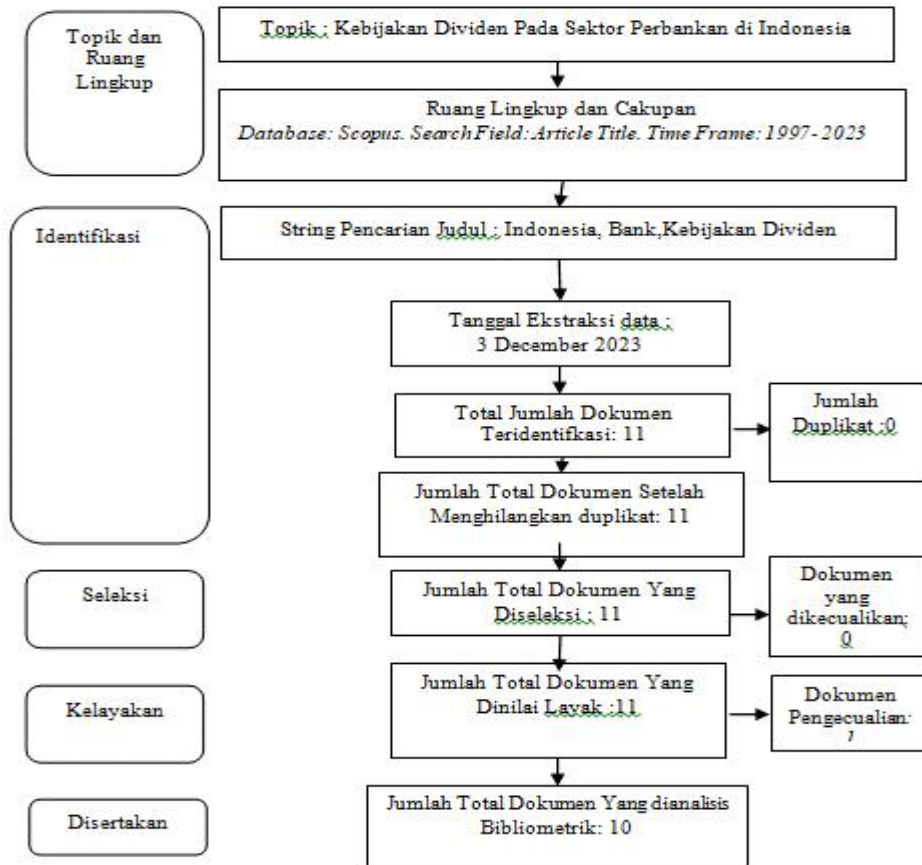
Topik dan Ruang Lingkup

Topik ; Kebijakan Dividen Pada Sektor Perbankan di Indonesia

Ruang Lingkup dan Cakupan
*Database: Scopus. Search Field: Article Title. Time Frame: 1997 - 2023*

Identifikasi

String Pencarian Judul ; Indonesia, Bank,Kebijakan Dividen

Tanggal Ekstraksi data ;
3 December 2023

Total Jumlah Dokumen Teridentifikasi: 11

Jumlah Duplikat :0

Jumlah Total Dokumen Setelah Menghilangkan duplikat: 11

Seleksi

Jumlah Total Dokumen Yang Diseleksi ; 11

Dokumen yang dikecualikan; 0

Kelayakan

Jumlah Total Dokumen Yang Dinilai Layak :11

Dokumen Pengecualian: 1

Disertakan

Jumlah Total Dokumen Yang dianalisis Bibliometrik: 10